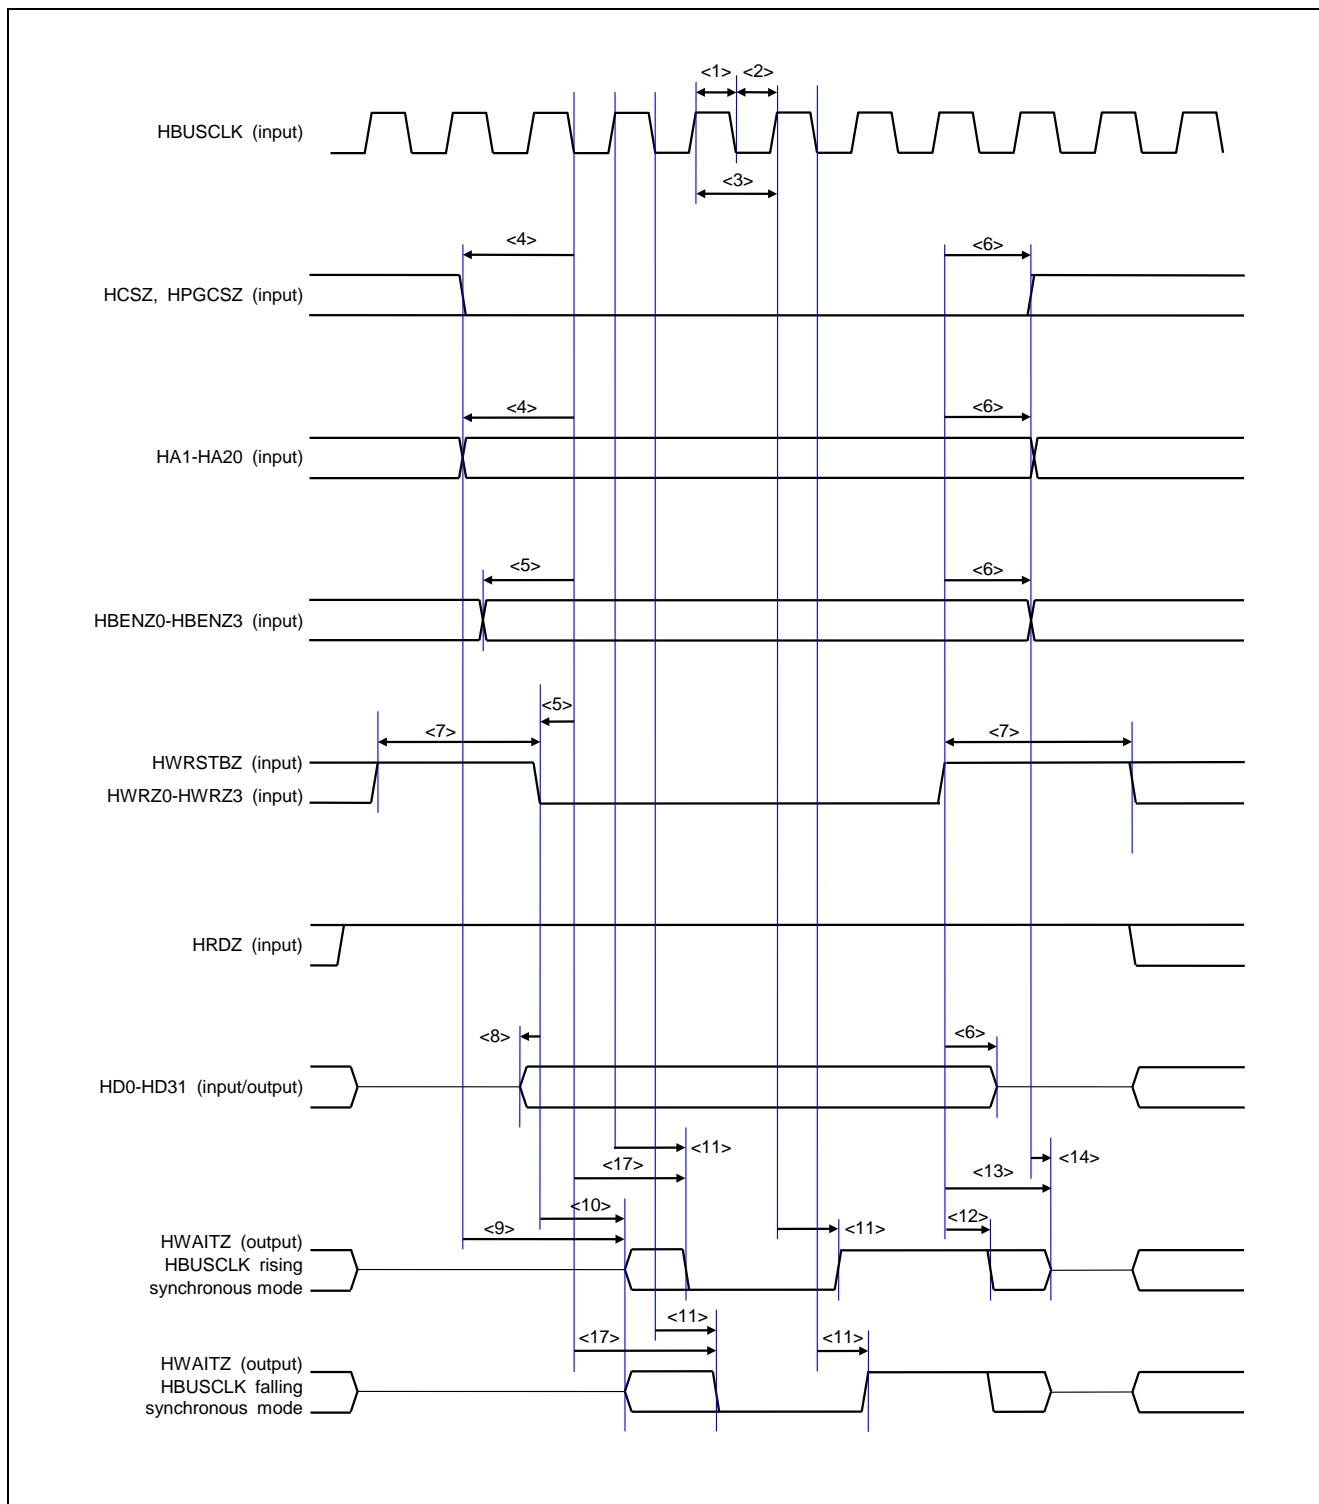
<1> <2>

HBUSCLK (input)

<3>

<4>

<6>

HCSZ, HPGCSZ (input)

<4>

<6>

HA1-HA20 (input)

<5>

<6>

HBENZ0-HBENZ3 (input)

<5>

<7>

<7>

HWRSTBZ (input)

HWRZ0-HWRZ3 (input)

HRDZ (input)

<8>

<6>

HD0-HD31 (input/output)

<11>

<17>

<14>

<13>

<10>

<12>

<9>

<11>

HWAITZ (output) HBUSCLK rising synchronous mode

<11>

<17>

<11>

HWAITZ (output) HBUSCLK falling synchronous mode